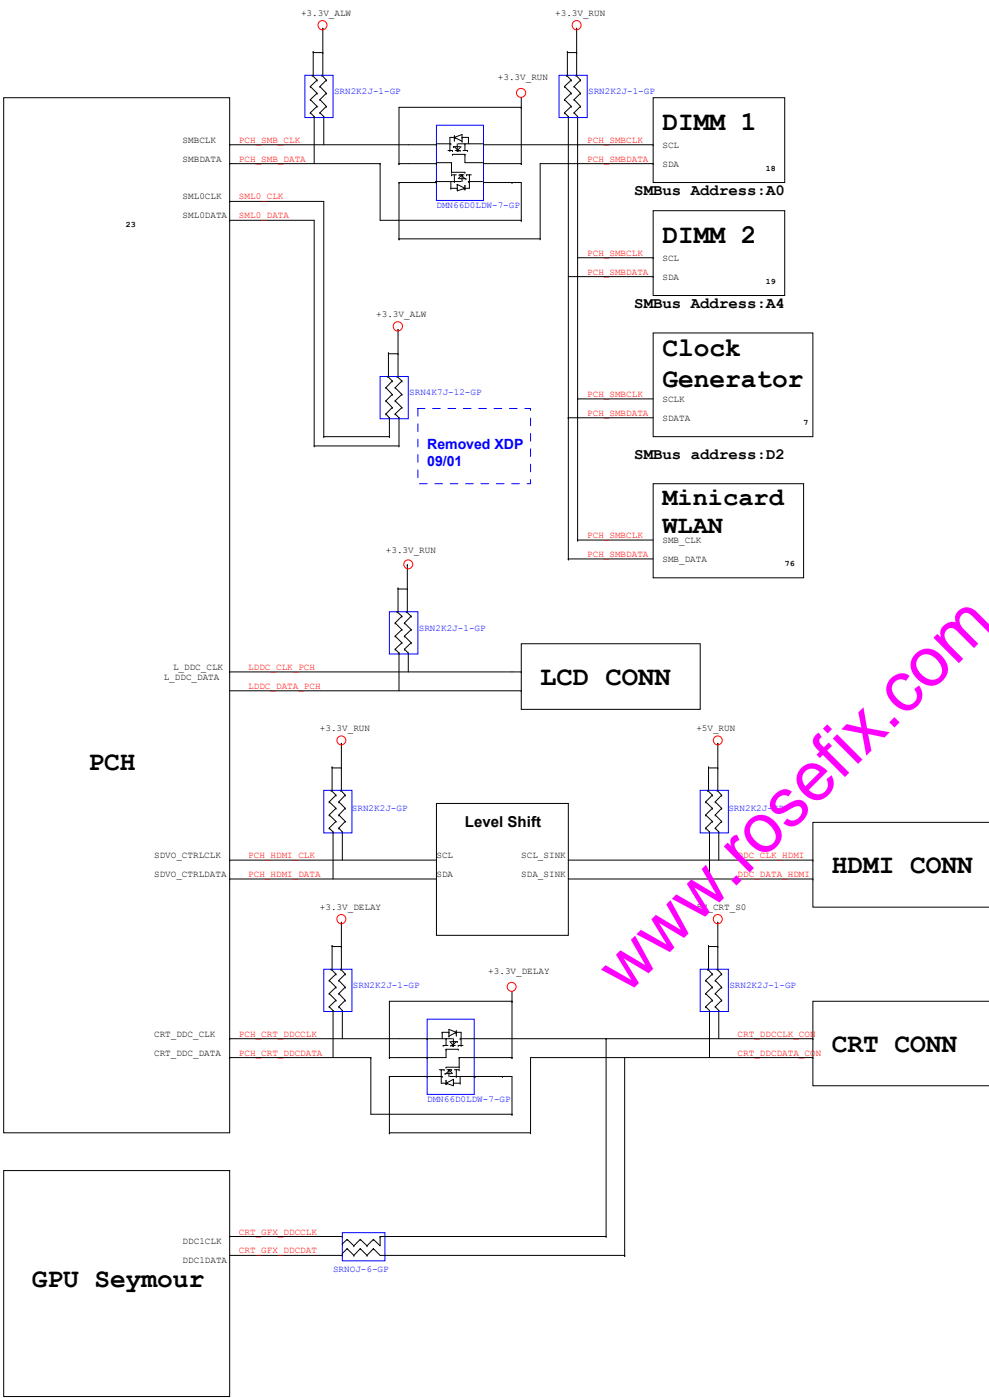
+3.3V_ALW

+3.3V_RUN

SRN2K2J-1-GP

SRN2K2J-1-GP

+3.3V_RUN

SMBCLK
SMBDATA

PCH_SMB_CLK
PCH_SMB_DATA

DMN66D0LDW-7-GP

PCH_SMBCLK
PCH_SMBDATA

DIMM 1
SCL
SDA
18

SMBus Address:A0

SML0CLK
SML0DATA

SML0_CLK
SML0_DATA

23

PCH_SMBCLK
PCH_SMBDATA

DIMM 2
SCL
SDA
19

SMBus Address:A4

+3.3V_ALW

SRN4K7J-12-GP

Removed XDP
09/01

PCH_SMBCLK
PCH_SMBDATA

Clock Generator
SCLK
SDATA
7

SMBus address:D2

PCH_SMBCLK
PCH_SMBDATA

Minicard WLAN
SMB_CLK
SMB_DATA
76

+3.3V_RUN

SRN2K2J-1-GP

L_DDC_CLK
L_DDC_DATA

LDDC_CLK_PCH
LDDC_DATA_PCH

LCD CONN

PCH

+3.3V_RUN

+5V_RUN

SRN2K2J-GP

SRN2K2J-

Level Shift

SDVO_CTRLCLK
SDVO_CTRLDATA

PCH_HDMI_CLK
PCH_HDMI_DATA

SCL
SDA

SCL_SINK
SDA_SINK

DDC_CLK_HDMI
DDC_DATA_HDMI

HDMI CONN

www.rosefix.com

+3.3V_DELAY

CRT_S0

SRN2K2J-1-GP

+3.3V_DELAY

SRN2K2J-1-GP

CRT_DDC_CLK
CRT_DDC_DATA

PCH_CRT_DDCCLK
PCH_CRT_DDCDATA

DMN66D0LDW-7-GP

CRT_DDCCLK_CON
CRT_DDCDATA_CON

CRT CONN

DDC1CLK
DDC1DATA

CRT_GFX_DDCCLK
CRT_GFX_DDCDAT

SRN0J-6-GP

GPU Seymour